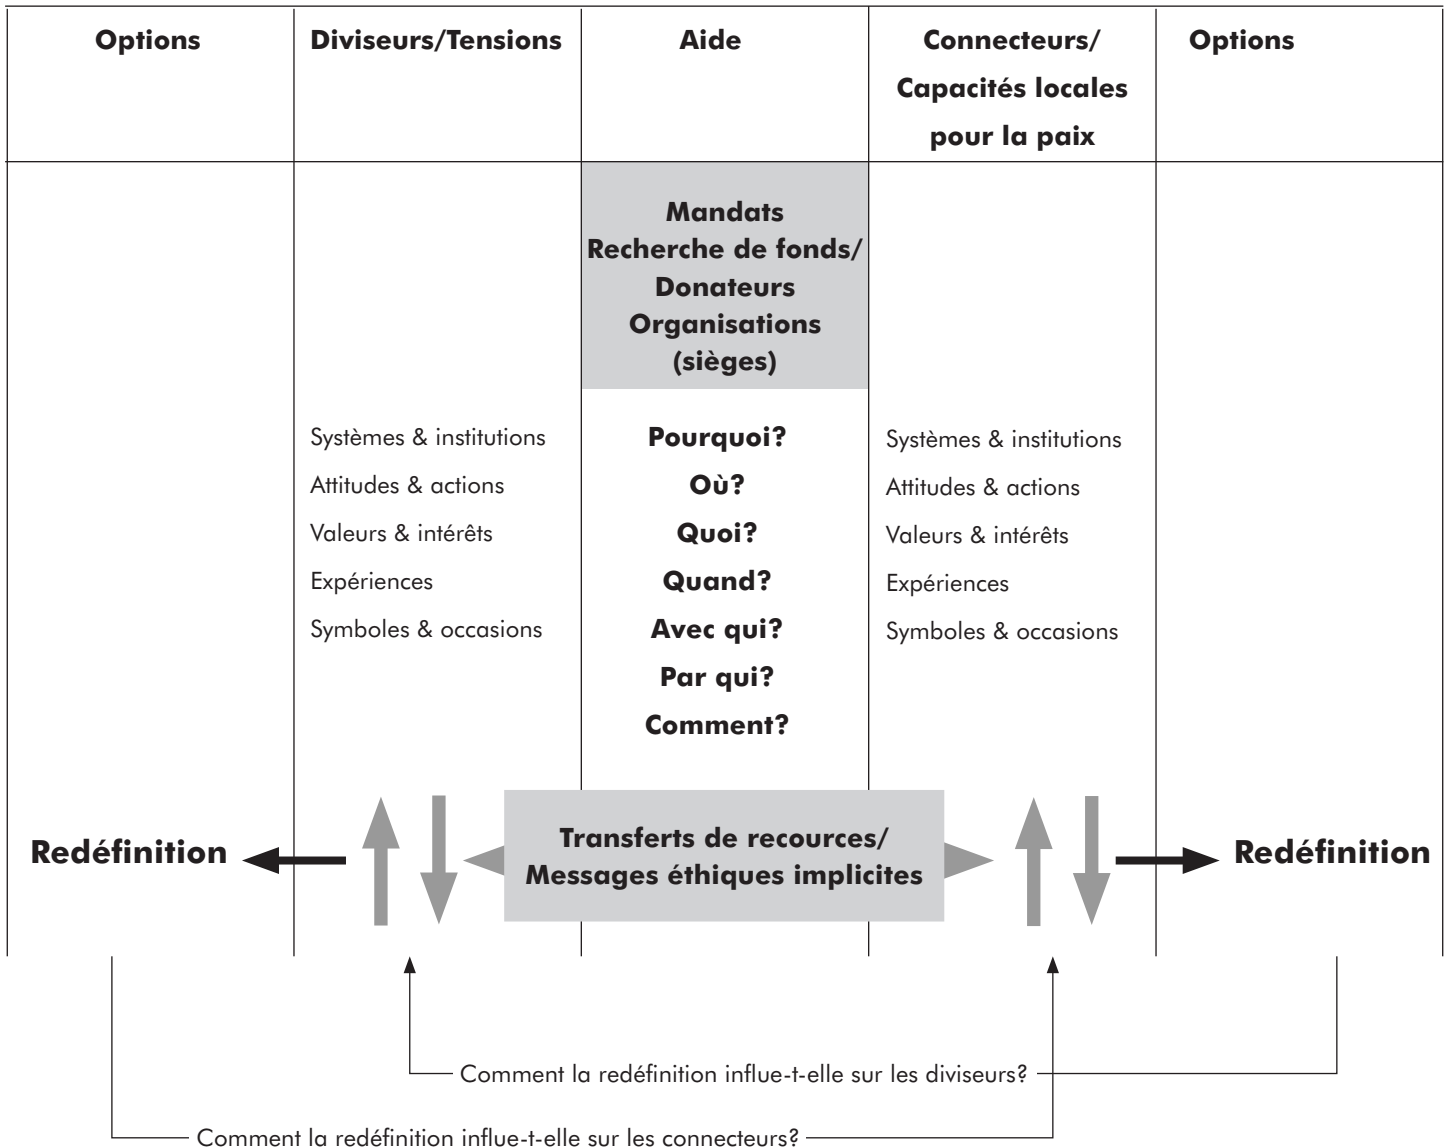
| Options | Diviseurs/Tensions | Aide | Connecteurs/ Capacités locales pour la paix | Options |
|---|---|---|---|---|
| | | Mandats Recherche de fonds/ Donateurs Organisations (sièges) | | |
| | Systèmes & institutions | Pourquoi? | Systèmes & institutions | |
| | Attitudes & actions | Où? | Attitudes & actions | |
| | Valeurs & intérêts | Quoi? | Valeurs & intérêts | |
| | Expériences | Quand? | Expériences | |
| | Symboles & occasions | Avec qui? | Symboles & occasions | |
| | | Par qui? | | |
| | | Comment? | | |
| Redéfinition | | Transferts de recources/ Messages éthiques implicites | | Redéfinition |

Comment la redéfinition influe-t-elle sur les diviseurs?

Comment la redéfinition influe-t-elle sur les connecteurs?